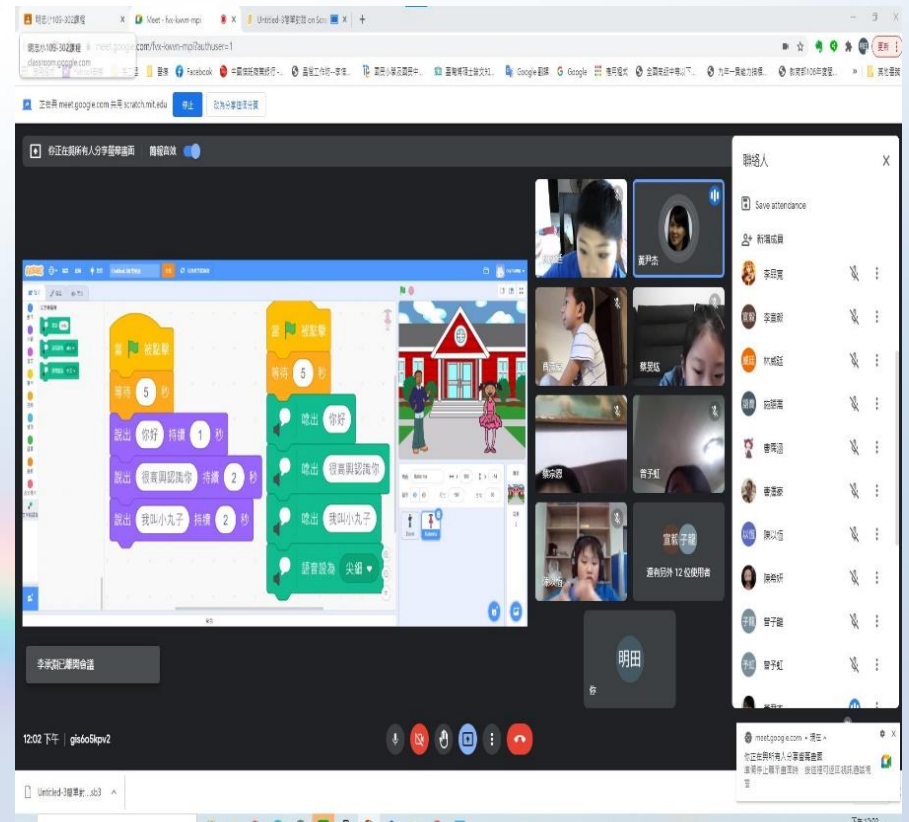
明志/109-302課程 × Meet - fvx-kwxn-mpi × Untitled-3聲單說話 on Scr ×

明志/109-302課程 meet.google.com/fvx-kwxn-mpi?authuser=1
classroom.google.com

Facebook 中國信託商業銀行 Google翻譯 Google 其他書籤

正在與 meet.google.com 共用 scratch.mit.edu 停止 改為分享這個分頁

你正在與所有人分享螢幕畫面 簡報音效

當 被點擊
等待 5 秒
說出 你好 持續 1 秒
說出 很高興認識你 持續 2 秒
說出 我叫小丸子 持續 2 秒

當 被點擊
等待 5 秒
唸出 你好
唸出 很高興認識你
唸出 我叫小丸子
語音設為 尖細

黃尹杰
蔡昱佑
曾予虹
還有另外 12 位使用者
宣穎 予翎

明田
你

李采蓁已讓開會議

12:02 下午 | gis6o5kpv2

聯絡人
Save attendance
新增成員
李宜宸
李宜穎
林威廷
施凱鈞
曹岡函
曹淮縈
陳以恆
陳柏妍
曾予翎
曾予虹

meet.google.com • 現在
你正在與所有人分享螢幕畫面

Untitled-3聲單說...sb3